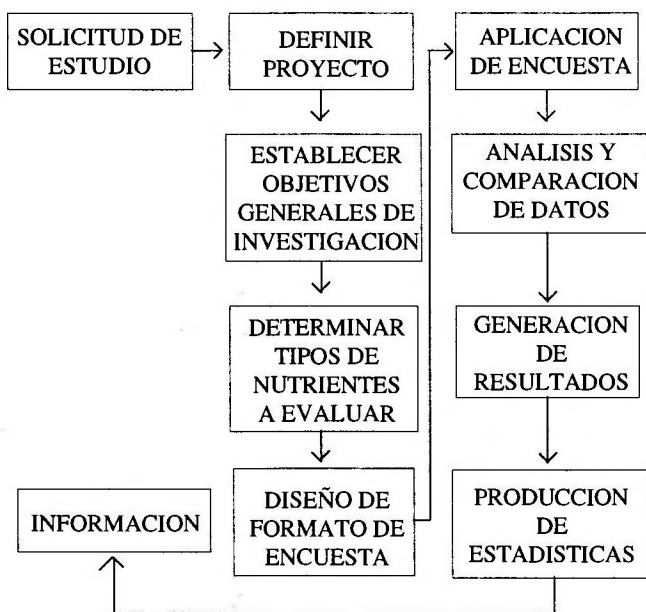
SOLICITUD DE ESTUDIO

DEFINIR PROYECTO

ESTABLECER OBJETIVOS GENERALES DE INVESTIGACION

DETERMINAR TIPOS DE NUTRIENTES A EVALUAR

DISEÑO DE FORMATO DE ENCUESTA

APLICACION DE ENCUESTA

ANALISIS Y COMPARACION DE DATOS

GENERACION DE RESULTADOS

PRODUCCION DE ESTADISTICAS

INFORMACION